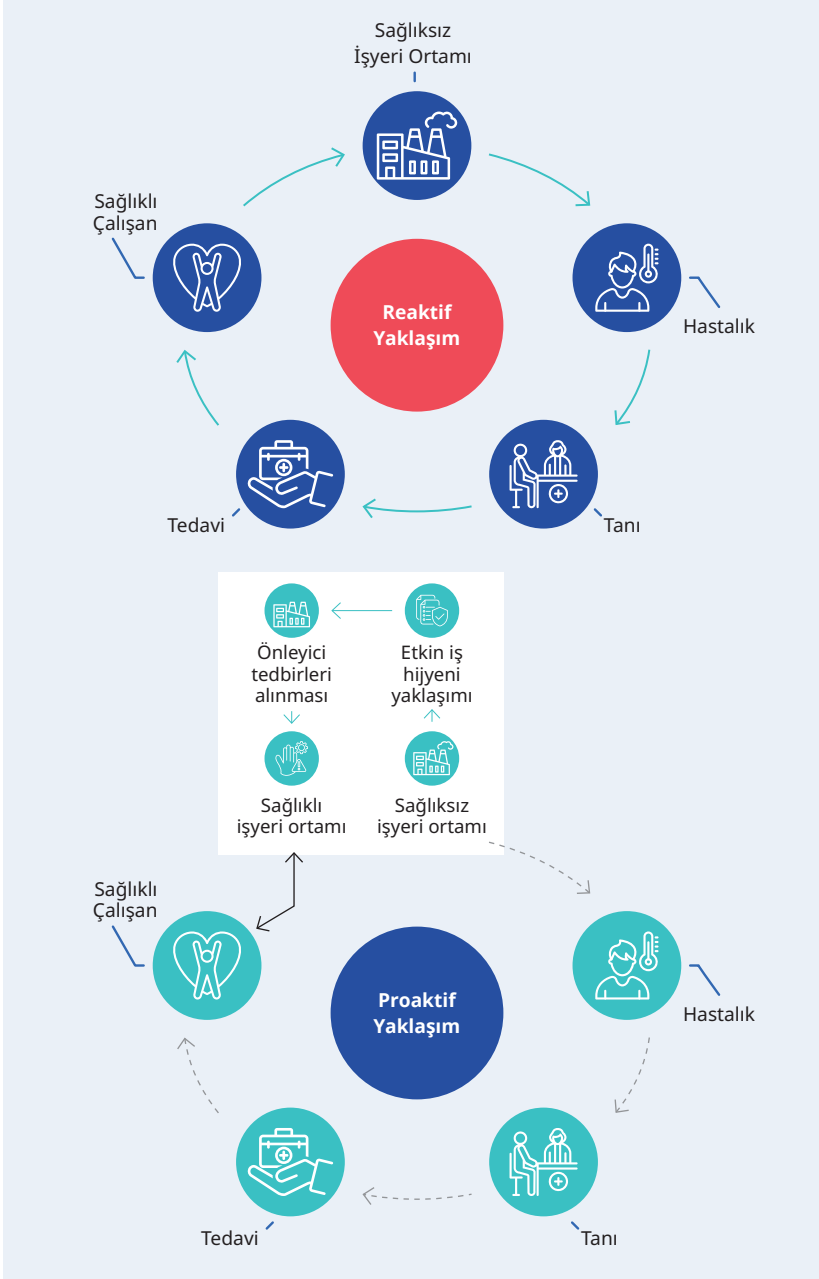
Sağlıksız İşyeri Ortamı

Sağlıklı Çalışan

Reaktif Yaklaşım

Hastalık

Tedavi

Tanı

Önleyici tedbirleri alınması

Etkin iş hijyeni yaklaşımı

Sağlıklı işyeri ortamı

Sağlıksız işyeri ortamı

Sağlıklı Çalışan

Proaktif Yaklaşım

Hastalık

Tedavi

Tanı